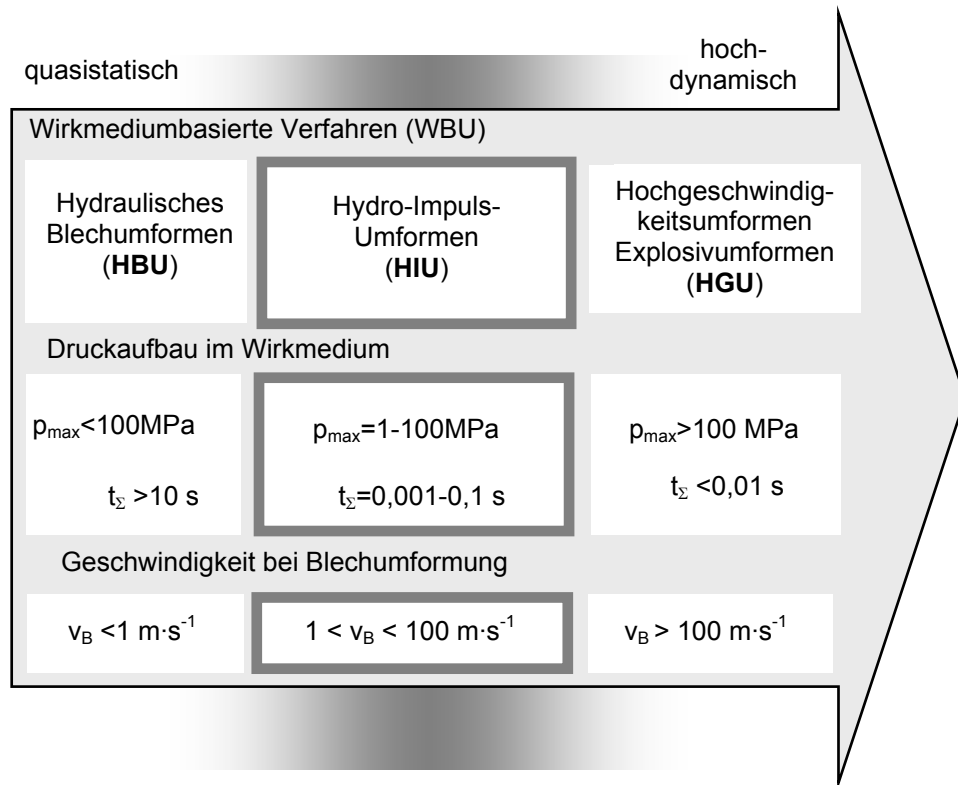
quasistatisch

hochdynamisch

Wirkmediumbasierte Verfahren (WBU)

Hydraulisches Blechumformen (**HBU**)

Hydro-Impuls-Umformen (**HIU**)

Hochgeschwindigkeitsumformen Explosivumformen (**HGU**)

Druckaufbau im Wirkmedium

$p_{max}$<100MPa

$t_{\Sigma}$ >10 s

$p_{max}$=1-100MPa

$t_{\Sigma}$=0,001-0,1 s

$p_{max}$>100 MPa

$t_{\Sigma}$ <0,01 s

Geschwindigkeit bei Blechumformung

$v_B$ <1 $m \cdot s^{-1}$

1 < $v_B$ < 100 $m \cdot s^{-1}$

$v_B$ > 100 $m \cdot s^{-1}$